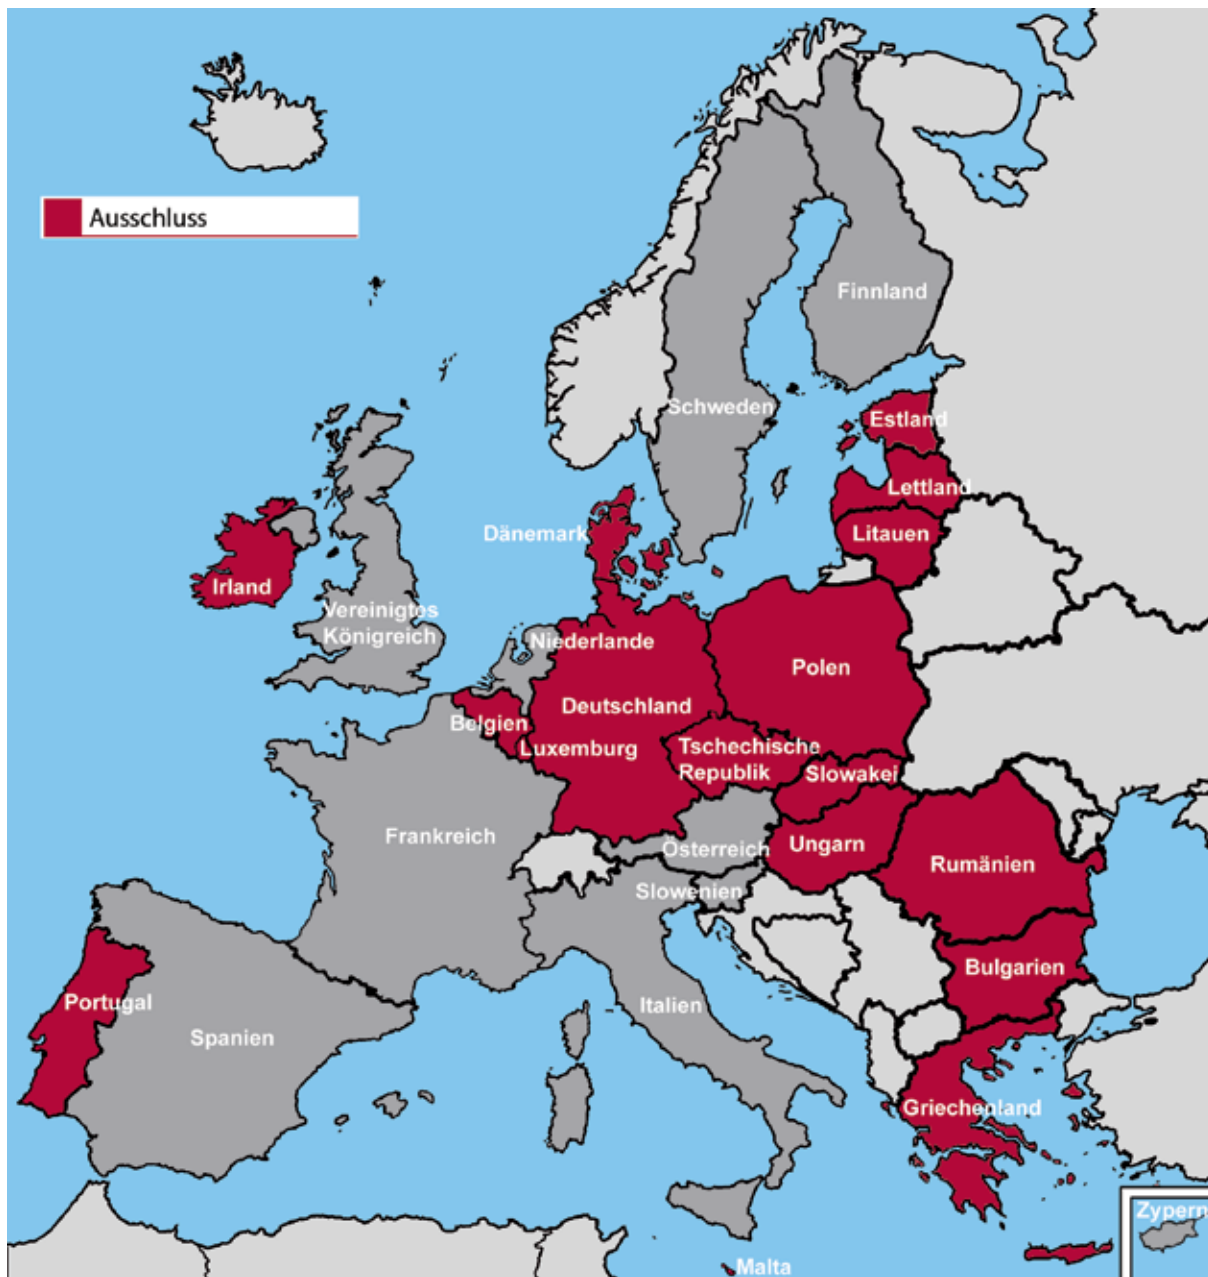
Ausschluss

Finnland
Schweden
Estland
Lettland
Litauen
Dänemark
Irland
Vereinigtes Königreich
Niederlande
Polen
Deutschland
Belgien
Luxemburg
Tschechische Republik
Slowakei
Frankreich
Österreich
Ungarn
Rumänien
Slowenien
Bulgarien
Portugal
Spanien
Italien
Griechenland
Zypern
Malta